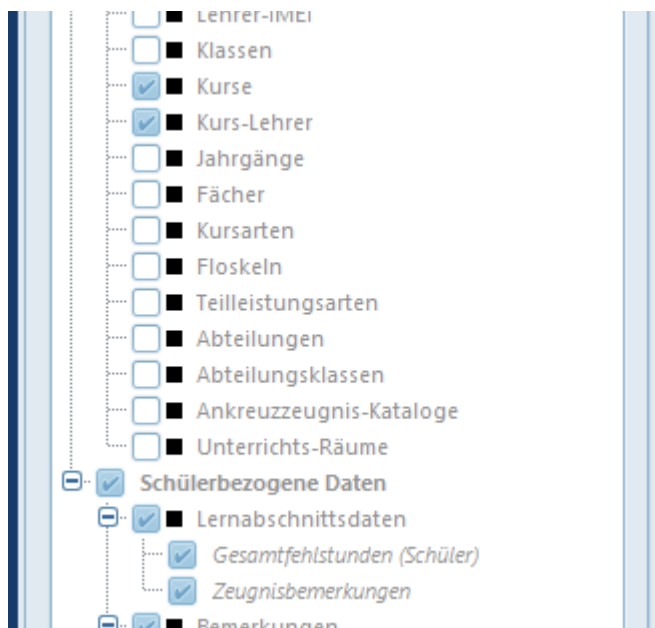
Lehrer-IMEI
Klassen
Kurse
Kurs-Lehrer
Jahrgänge
Fächer
Kursarten
Floskeln
Teilleistungarten
Abteilungen
Abteilungsklassen
Ankreuzzeugnis-Kataloge
Unterrichts-Räume
Schülerbezogene Daten
Lernabschnittsdaten
Gesamtfehlstunden (Schüler)
Zeugnisbemerkungen
Bemerkungen